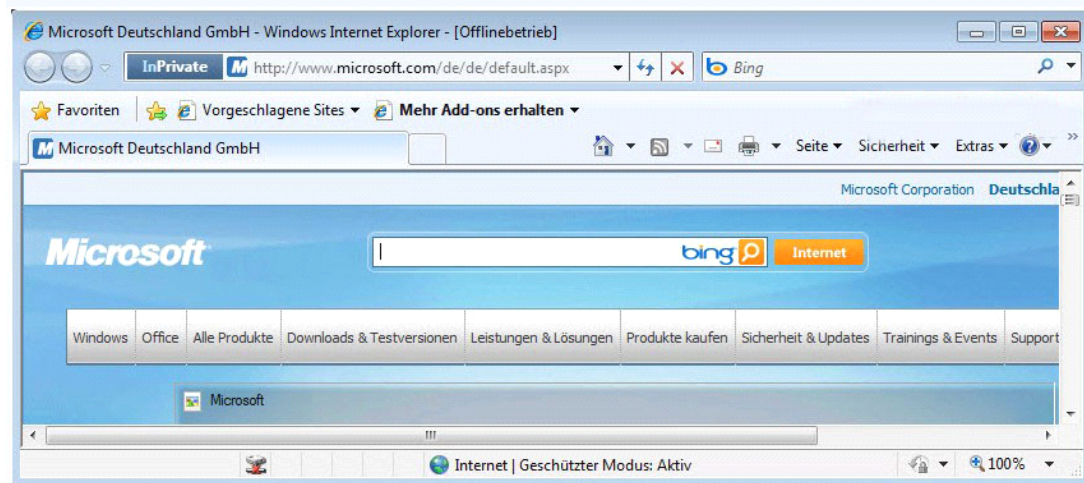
Microsoft Deutschland GmbH - Windows Internet Explorer - [Offlinebetrieb]

InPrivate http://www.microsoft.com/de/de/default.aspx

Bing

Favoriten Vorgeschlagene Sites ▾ Mehr Add-ons erhalten ▾

Microsoft Deutschland GmbH

Seite ▾ Sicherheit ▾ Extras ▾

Microsoft Corporation Deutschla

Microsoft

bing

Internet

Windows | Office | Alle Produkte | Downloads & Testversionen | Leistungen & Lösungen | Produkte kaufen | Sicherheit & Updates | Trainings & Events | Support

Microsoft

Internet | Geschützter Modus: Aktiv

100%